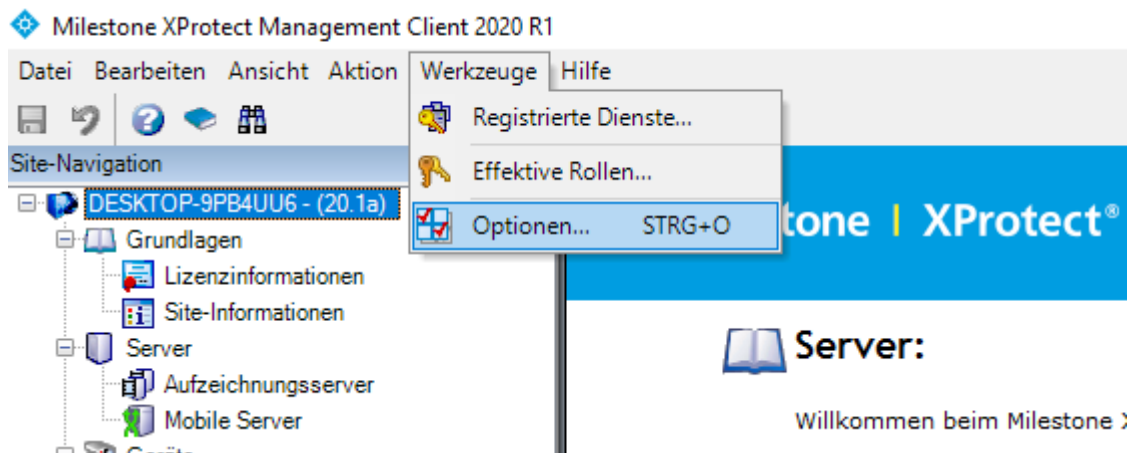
Milestone XProtect Management Client 2020 R1

Datei Bearbeiten Ansicht Aktion Werkzeuge Hilfe

Registrierte Dienste...
Effektive Rollen...
Optionen... STRG+O

Site-Navigation

DESKTOP-9PB4UU6 - (20.1a)
Grundlagen
Lizenzinformationen
Site-Informationen
Server
Aufzeichnungsserver
Mobile Server
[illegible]

tone | XProtect®

Server:

Willkommen beim Milestone X